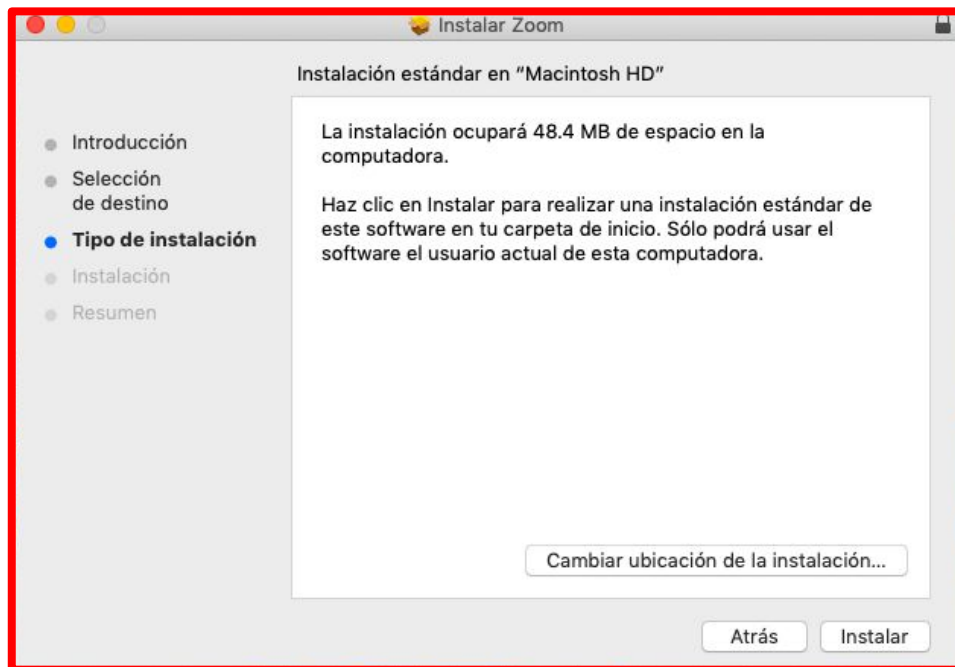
Instalar Zoom

Instalación estándar en "Macintosh HD"

Introducción

Selección de destino

Tipo de instalación

Instalación

Resumen

La instalación ocupará 48.4 MB de espacio en la computadora.

Haz clic en Instalar para realizar una instalación estándar de este software en tu carpeta de inicio. Sólo podrá usar el software el usuario actual de esta computadora.

Cambiar ubicación de la instalación...

Atrás

Instalar